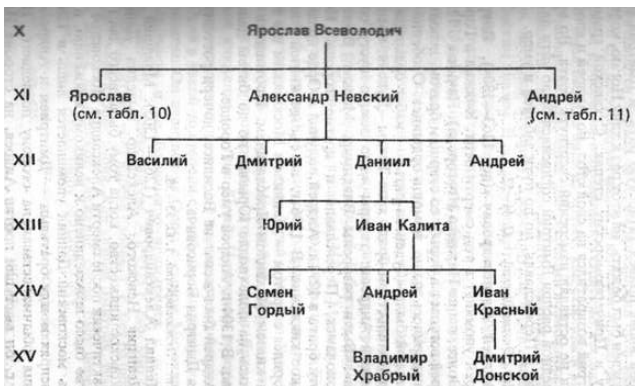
X
Ярослав Всеволодич

XI
Ярослав (см. табл. 10)
Александр Невский
Андрей (см. табл. 11)

XII
Василий
Дмитрий
Даниил
Андрей

XIII
Юрий
Иван Калита

XIV
Семен Гордый
Андрей
Иван Красный

XV
Владимир Храбрый
Дмитрий Донской